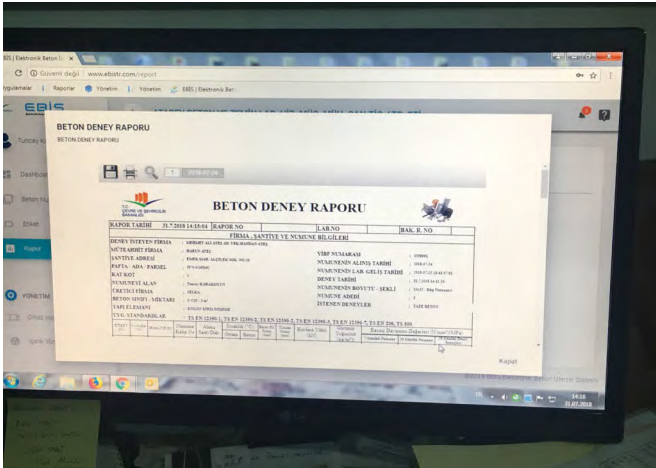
EBIS | Elektronik Beton

Güvenli değil | www.ebistr.com/report

Uygulamalar | Raporlar | Yönetim | Yönetim | EBIS | Elektronik Bet

EBIS

Tuncay

Dashboard

Beton

Enker

Rapor

YÖNETİM

BETON DENEY RAPORU

BETON DENEY RAPORU

T.C. ÇEVRE VE ŞEHİRCİLİK BAKANLIĞI

BETON DENEY RAPORU

| RAPOR TARİHİ | 31.7.2018 14:15:04 | RAPOR NO | | LAB.NO | | BAŞ. R. NO | |
|---|---|---|---|---|---|---|---|

FİRMA , ŞANTİYE VE NUMUNE BİLGİLERİ

DENEY İSTEYEN FİRMA
MÜTEAHHİT FİRMA
ŞANTİYE ADRESİ
PAFTA - ADA - PARSEL
KAT/ KOT
NUMUNEYİ ALAN
ÜRETİCİ FİRMA
BETON SINIFI - MİKTARI
YAPI ELEMANI
UYG. STANDARTLAR

YİBF NUMARASI
NUMUNENİN ALINIŞ TARİHİ
NUMUNENİN LAB. GELİŞ TARİHİ
DENEY TARİHİ
NUMUNENİN BOYUTU - ŞEKLİ
NUMUNE ADEDİ
İSTENEN DENEYLER

TS EN 12390-1, TS EN 12390-2, TS EN 12390-3, TS EN 12390-4, TS EN 12350-7, TS EN 206, TS 500

Kapat

14:16
31.07.2018